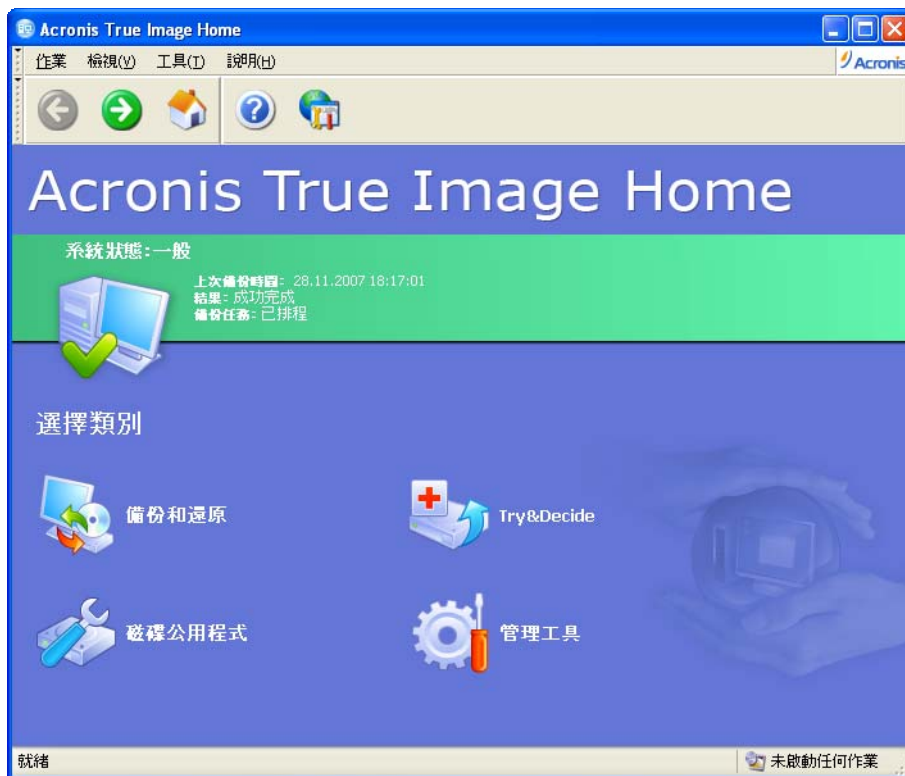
Acronis True Image Home

作業 檢視(V) 工具(T) 說明(H)

Acronis

Acronis True Image Home

系統狀態:一般

上次備份時間: 28.11.2007 18:17:01
結果: 成功完成
備份任務: 已排程

選擇類別

備份和還原

Try&Decide

磁碟公用程式

管理工具

就緒

未啟動任何作業